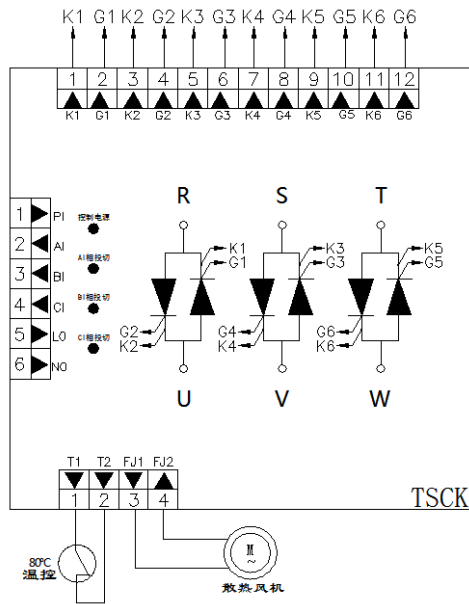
K1 G1 K2 G2 K3 G3 K4 G4 K5 G5 K6 G6

1 2 3 4 5 6 7 8 9 10 11 12

K1 G1 K2 G2 K3 G3 K4 G4 K5 G5 K6 G6

1 PI 控制电源
2 AI AI相控制
3 BI BI相控制
4 CI CI相控制
5 LO
6 NO

R S T

K1
G1
K3
G3
K5
G5

G2
K2
G4
K4
G6
K6

U V W

T1 T2 FJ1 FJ2
1 2 3 4

TSCK

80°C
温控

M
~
散热风机